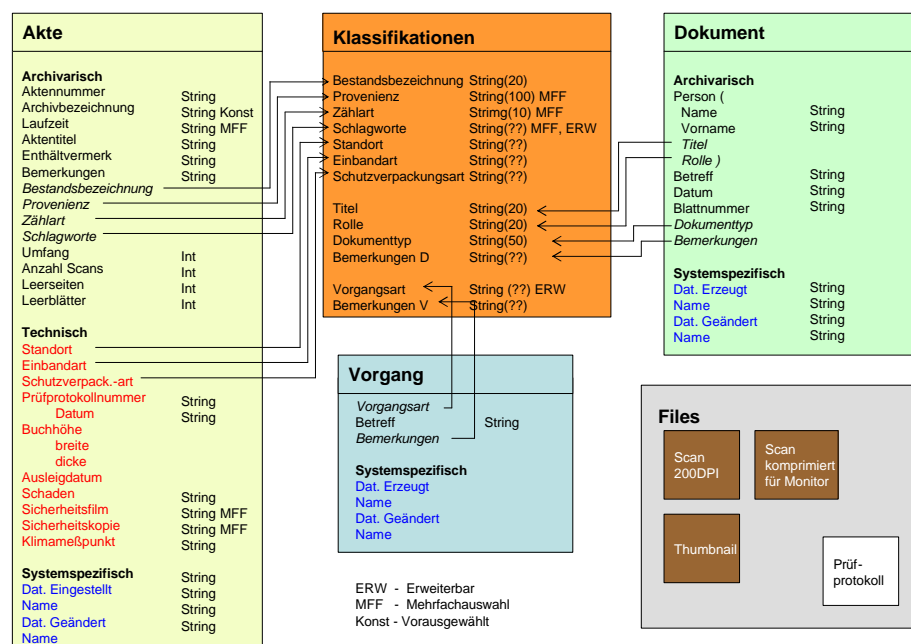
Akte

Archivarisch
Aktennummer String
Archivbezeichnung String Konst
Laufzeit String MFF
Aktentitel String
Enthältvermerk String
Bemerkungen String
Bestandsbezeichnung
Provenienz
Zählart
Schlagworte
Umfang Int
Anzahl Scans Int
Leerseiten Int
Leerblätter Int

Technisch
Standort
Einbandart
Schutzverpack.-art
Prüfprotokollnummer String
Datum String
Buchhöhe
breite
dicke
Ausleigdatum
Schaden String
Sicherheitsfilm String MFF
Sicherheitskopie String MFF
Klimameßpunkt String

Systemspezifisch
Dat. Eingestellt String
Name String
Dat. Geändert String
Name String

Klassifikationen

Bestandsbezeichnung String(20)
Provenienz String(100) MFF
Zählart Strimg(10) MFF
Schlagworte String(??) MFF, ERW
Standort String(??)
Einbandart String(??)
Schutzverpackungsart String(??)

Titel String(20)
Rolle String(20)
Dokumenttyp String(50)
Bemerkungen D String(??)

Vorgangsart String (??) ERW
Bemerkungen V String(??)

Dokument

Archivarisch
Person (
Name String
Vorname String
Titel
Rolle )
Betreff String
Datum String
Blattnummer String
Dokumenttyp
Bemerkungen

Systemspezifisch
Dat. Erzeugt String
Name String
Dat. Geändert String
Name String

Vorgang

Vorgangsart
Betreff String
Bemerkungen

Systemspezifisch
Dat. Erzeugt
Name
Dat. Geändert
Name

Files

Scan 200DPI

Scan komprimiert für Monitor

Thumbnail

Prüf-protokoll

ERW - Erweiterbar
MFF - Mehrfachauswahl
Konst - Vorausgewählt